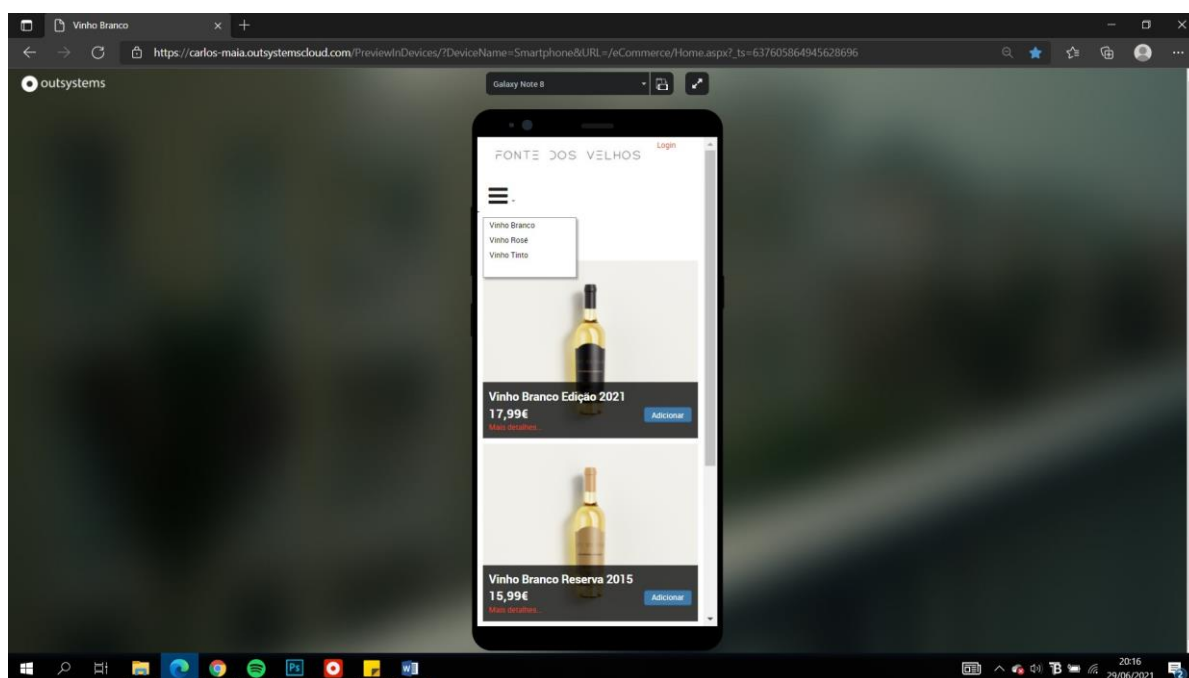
Vinho Branco

https://carlos-maia.outsystemscloud.com/PreviewInDevices/?DeviceName=Smartphone&URL=/eCommerce/Home.aspx?_ts=637605864945628696

outsystems

Galaxy Note 8

Login

FONTE DOS VELHOS

Vinho Branco
Vinho Rosé
Vinho Tinto

Vinho Branco Edição 2021
17,99€
Mais detalhes...
Adicionar

Vinho Branco Reserva 2015
15,99€
Mais detalhes...
Adicionar

20:16
29/06/2021